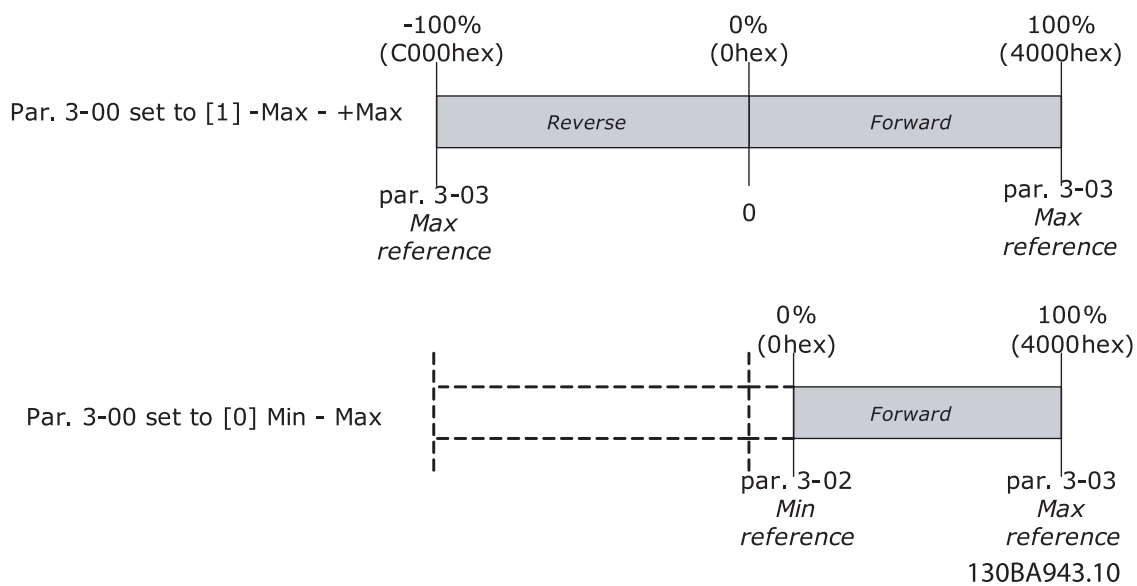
-100%
(C000hex)

0%
(0hex)

100%
(4000hex)

Par. 3-00 set to [1] -Max - +Max

Reverse

Forward

par. 3-03
*Max reference*

0

par. 3-03
*Max reference*

0%
(0hex)

100%
(4000hex)

Par. 3-00 set to [0] Min - Max

Forward

par. 3-02
*Min reference*

par. 3-03
*Max reference*

130BA943.10